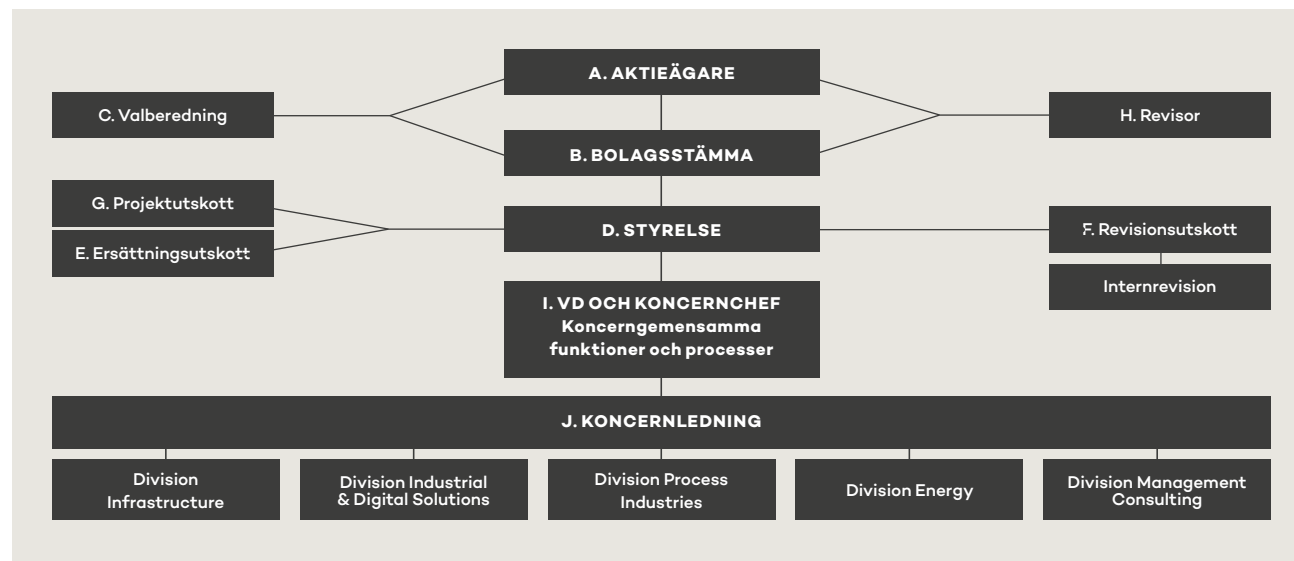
A. AKTIEÄGARE

C. Valberedning

H. Revisor

B. BOLAGSSTÄMMA

G. Projektutskott

E. Ersättningsutskott

D. STYRELSE

F. Revisionsutskott

Internrevision

I. VD OCH KONCERNCHEF
Koncerngemensamma funktioner och processer

J. KONCERNLEDNING

Division Infrastructure

Division Industrial & Digital Solutions

Division Process Industries

Division Energy

Division Management Consulting